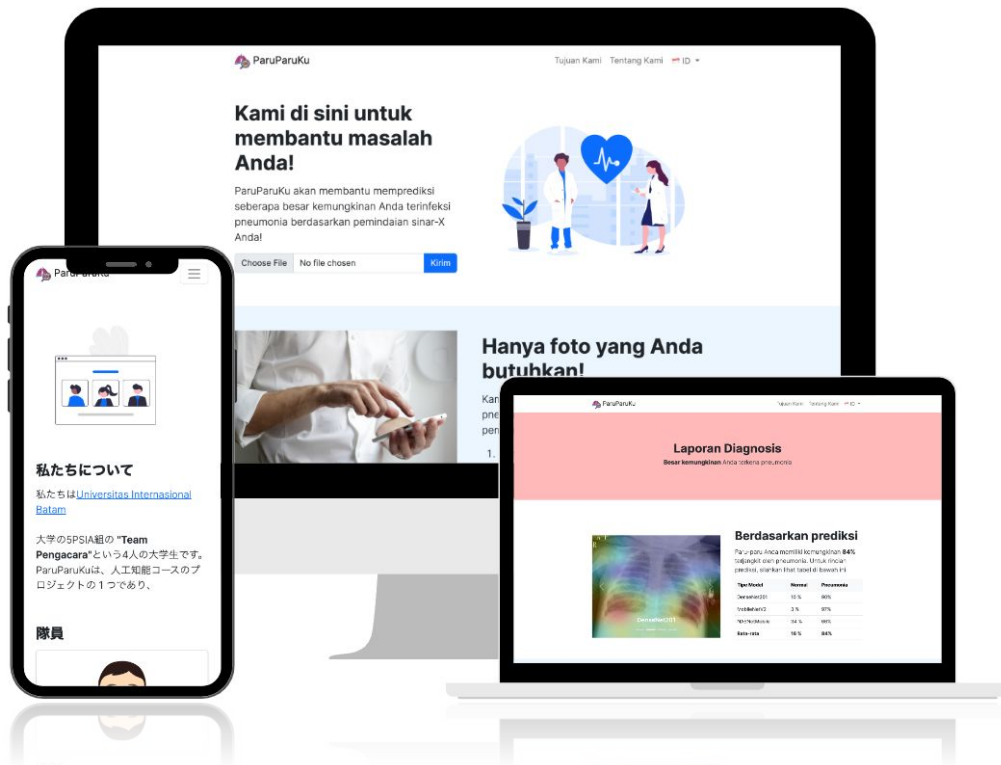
ParuParuKu

Tujuan Kami Tentang Kami ID

Kami di sini untuk membantu masalah Anda!

ParuParuKu akan membantu memprediksi seberapa besar kemungkinan Anda terinfeksi pneumonia berdasarkan pemindaian sinar-X Anda!

Choose File No file chosen Kirim

Hanya foto yang Anda butuhkan!

Kan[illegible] pne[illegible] pen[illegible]

1.

ParuParuKu

私たちについて

私たちはUniversitas Internasional Batam

大学の5PSIA組の "Team Pengacara"という4人の大学生です。ParuParuKuは、人工知能コースのプロジェクトの１つであり、

隊員

ParuParuKu

Tujuan Kami Tentang Kami ID

Laporan Diagnosis

Besar kemungkinan Anda terkena pneumonia

Berdasarkan prediksi

Paru-paru Anda memiliki kemungkinan 84% terjangkit oleh pneumonia. Untuk rincian prediksi, silahkan lihat tabel di bawah ini

| Tipe Model | Normal | Pneumonia |
|---|---|---|
| Densenet201 | 10 % | 90% |
| MobileNetV2 | 3 % | 97% |
| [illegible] | 34 % | 66% |
| Rata-rata | 16 % | 84% |

Densenet201